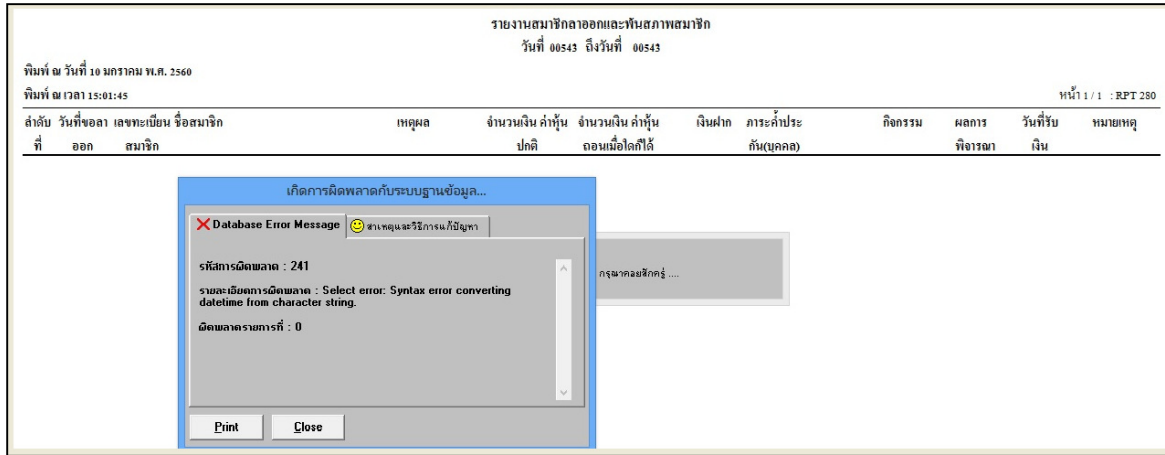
รายงานสมาชิกลาออกและพ้นสภาพสมาชิก
วันที่ 00543 ถึงวันที่ 00543

พิมพ์ ณ วันที่ 10 มกราคม พ.ศ. 2560
พิมพ์ ณ เวลา 15:01:45

หน้า 1 / 1 : RPT 280

| ลำดับที่ | วันที่ขอลาออก | เลขทะเบียนสมาชิก | ชื่อสมาชิก | เหตุผล | จำนวนเงิน ค่าหุ้นปกติ | จำนวนเงิน ค่าหุ้นถอนเมื่อใดก็ได้ | เงินฝาก | ภาระค้ำประกัน(บุคคล) | กิจกรรม | ผลการพิจารณา | วันที่รับเงิน | หมายเหตุ |
|---|---|---|---|---|---|---|---|---|---|---|---|---|

เกิดการผิดพลาดกับระบบฐานข้อมูล...

Database Error Message
สาเหตุและวิธีการแก้ปัญหา

รหัสการผิดพลาด : 241

รายละเอียดการผิดพลาด : Select error: Syntax error converting datetime from character string.

ผิดพลาดรายการที่ : 0

กรุณาคอยสักครู่ ....

Print
Close